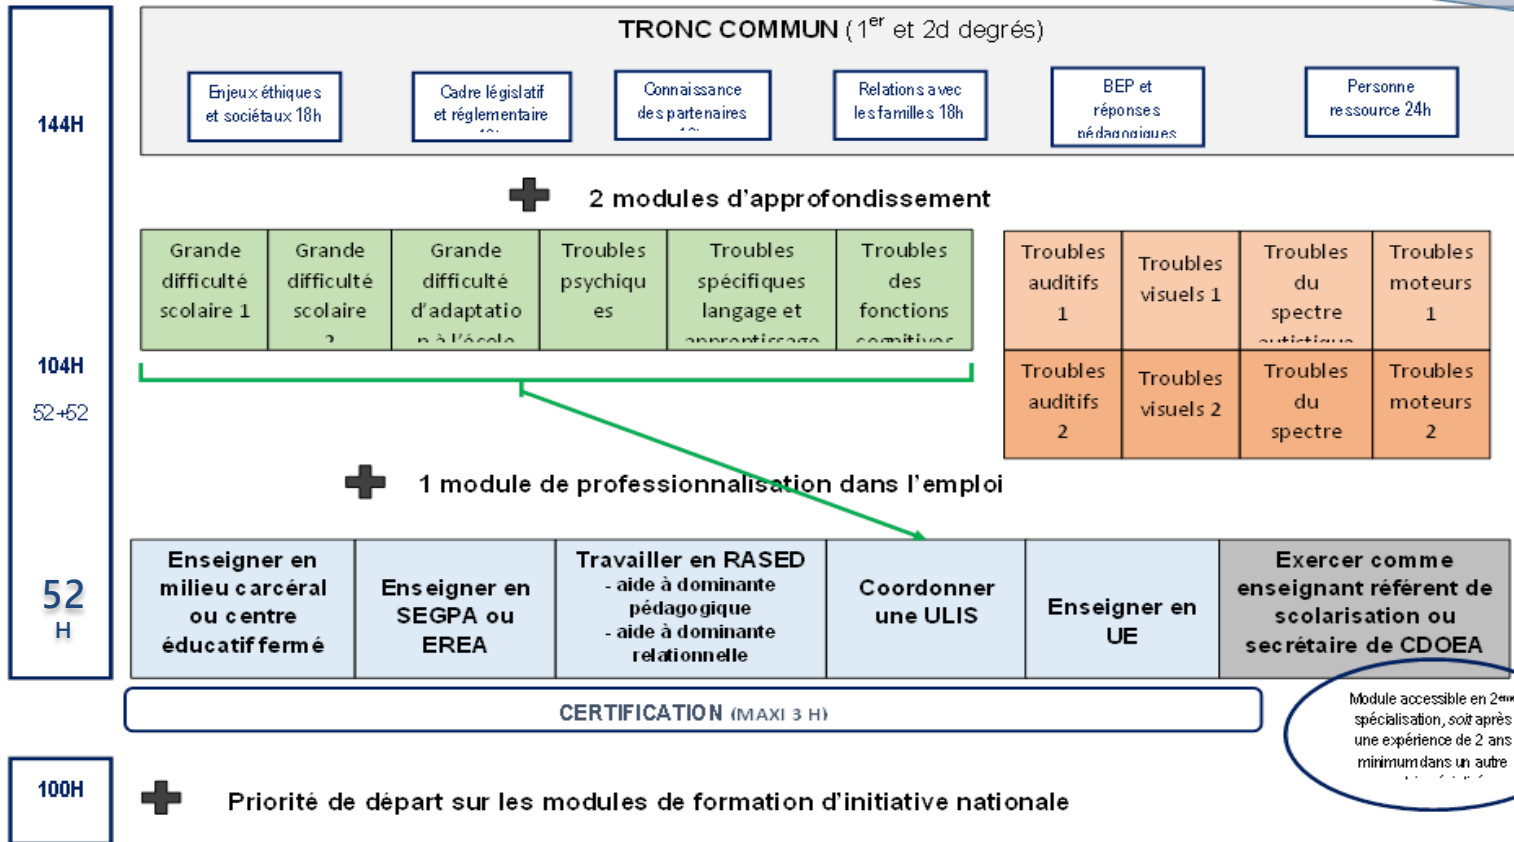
144H

TRONC COMMUN (1$^{er}$ et 2d degrés)

Enjeux éthiques et sociétaux 18h

Cadre législatif et réglementaire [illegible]

Connaissance des partenaires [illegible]

Relations avec les familles 18h

BEP et réponses pédagogiques

Personne ressource 24h

2 modules d'approfondissement

104H

52+52

| Grande difficulté scolaire 1 | Grande difficulté scolaire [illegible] | Grande difficulté d'adaptation à l'école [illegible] | Troubles psychiques | Troubles spécifiques langage et apprentissage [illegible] | Troubles des fonctions cognitives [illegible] |
|---|---|---|---|---|---|

| Troubles auditifs 1 | Troubles visuels 1 | Troubles du spectre autistique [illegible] | Troubles moteurs 1 |
|---|---|---|---|
| Troubles auditifs 2 | Troubles visuels 2 | Troubles du spectre | Troubles moteurs 2 |

1 module de professionnalisation dans l'emploi

52 H

| Enseigner en milieu carcéral ou centre éducatif fermé | Enseigner en SEGPA ou EREA | Travailler en RASED - aide à dominante pédagogique - aide à dominante relationnelle | Coordonner une ULIS | Enseigner en UE | Exercer comme enseignant référent de scolarisation ou secrétaire de CDOEA |
|---|---|---|---|---|---|

CERTIFICATION (MAXI 3 H)

Module accessible en 2ème spécialisation, soit après une expérience de 2 ans minimum dans un autre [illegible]

100H

Priorité de départ sur les modules de formation d'initiative nationale